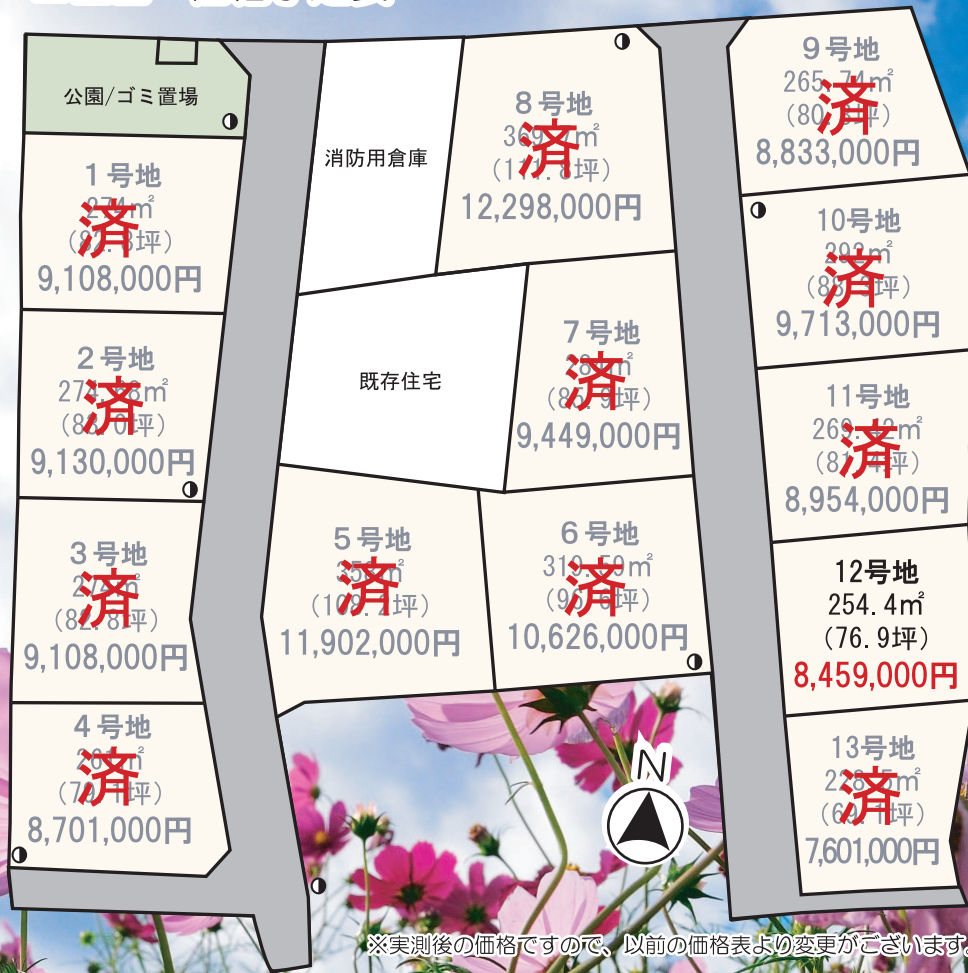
公園/ゴミ置場

1号地
27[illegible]m²
([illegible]3坪)
済
9,108,000円

2号地
27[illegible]8m²
(8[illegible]0坪)
済
9,130,000円

3号地
2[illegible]m²
(8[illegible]8坪)
済
9,108,000円

4号地
2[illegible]m²
(7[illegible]坪)
済
8,701,000円

消防用倉庫

既存住宅

5号地
3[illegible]m²
(10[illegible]坪)
済
11,902,000円

8号地
369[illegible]m²
(1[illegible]8坪)
済
12,298,000円

7号地
2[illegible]m²
(85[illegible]坪)
済
9,449,000円

6号地
31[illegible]50m²
(9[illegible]坪)
済
10,626,000円

9号地
265.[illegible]4m²
(80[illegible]坪)
済
8,833,000円

10号地
29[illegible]m²
(8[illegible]坪)
済
9,713,000円

11号地
26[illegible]m²
(81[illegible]坪)
済
8,954,000円

12号地
254.4m²
(76.9坪)
8,459,000円

13号地
2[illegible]5m²
(6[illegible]坪)
済
7,601,000円

N

※実測後の価格ですので、以前の価格表より変更がございます。